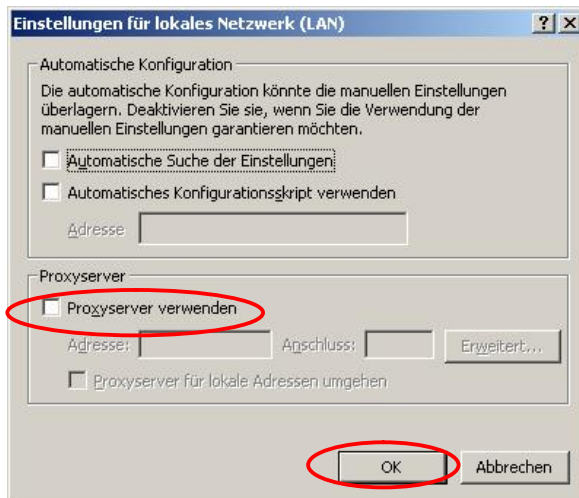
Einstellungen für lokales Netzwerk (LAN)

? X

Automatische Konfiguration

Die automatische Konfiguration könnte die manuellen Einstellungen überlagern. Deaktivieren Sie sie, wenn Sie die Verwendung der manuellen Einstellungen garantieren möchten.

Automatische Suche der Einstellungen

Automatisches Konfigurationsskript verwenden

Adresse

Proxyserver

Proxyserver verwenden

Adresse:

Anschluss:

Erweitert...

Proxyserver für lokale Adressen umgehen

OK

Abbrechen